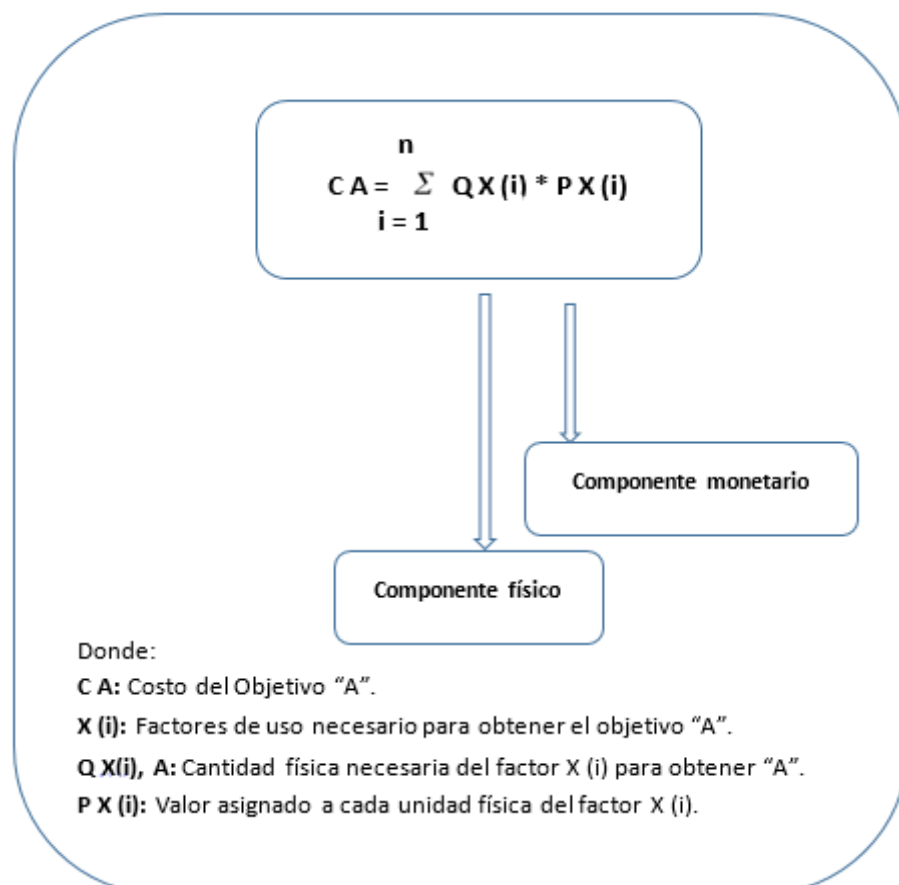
$C A = \sum_{i=1}^{n} Q X (i) * P X (i)$

Componente monetario

Componente físico

Donde:

**C A:** Costo del Objetivo "A".

**X (i):** Factores de uso necesario para obtener el objetivo "A".

**Q X(i), A:** Cantidad física necesaria del factor X (i) para obtener "A".

**P X (i):** Valor asignado a cada unidad física del factor X (i).